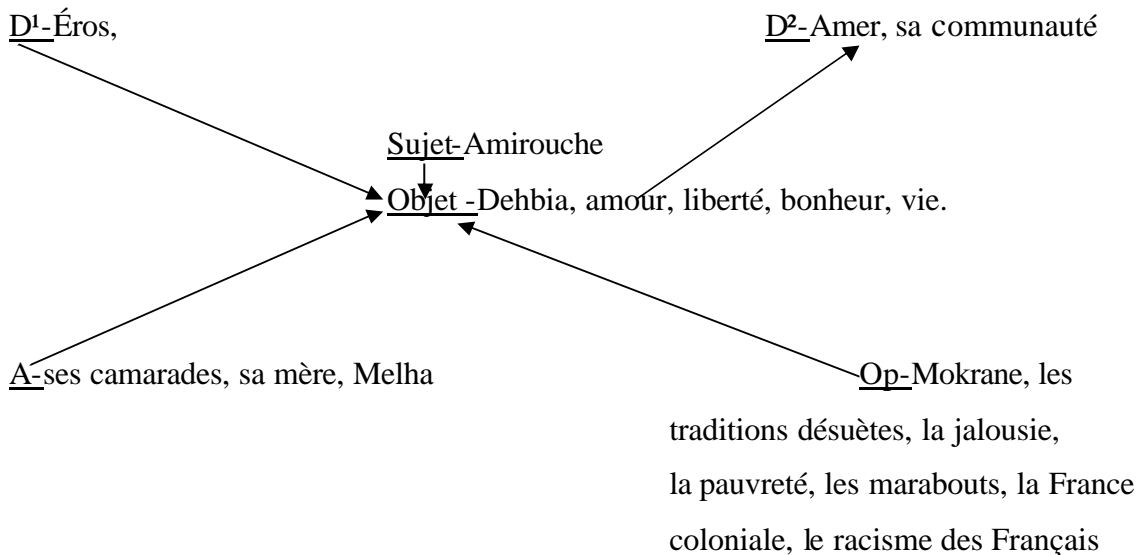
D¹-Éros,

D²-Amer, sa communauté

Sujet-Amirouche

Objet -Dehbia, amour, liberté, bonheur, vie.

A-ses camarades, sa mère, Melha

Op-Mokrane, les traditions désuètes, la jalousie, la pauvreté, les marabouts, la France coloniale, le racisme des Français